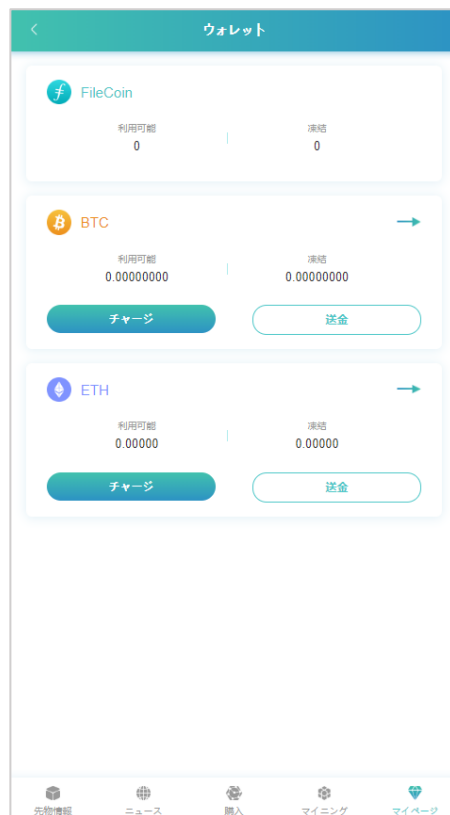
ウォレット

FileCoin

利用可能
0

凍結
0

BTC

利用可能
0.00000000

凍結
0.00000000

チャージ

送金

ETH

利用可能
0.00000

凍結
0.00000

チャージ

送金

先物情報

ニュース

購入

マイニング

マイページ